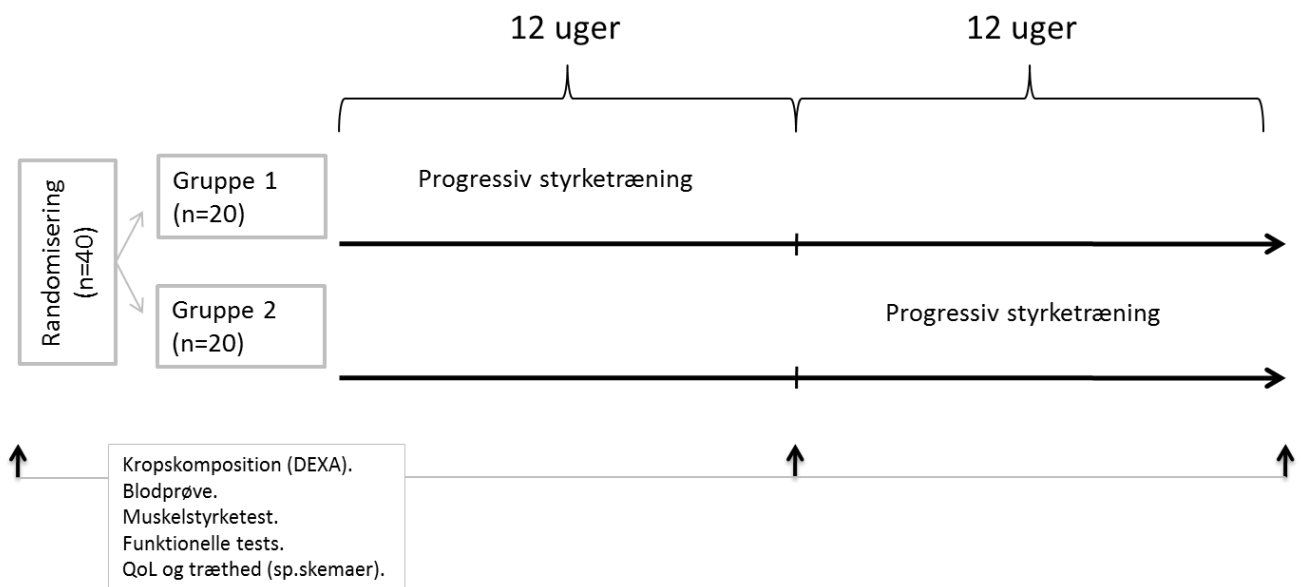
12 uger

12 uger

Randomisering (n=40)

Gruppe 1 (n=20)

Progressiv styrketræning

Gruppe 2 (n=20)

Progressiv styrketræning

Kropskomposition (DEXA).
Blodprøve.
Muskelstyrketest.
Funktionelle tests.
QoL og træthed (sp.skemaer).